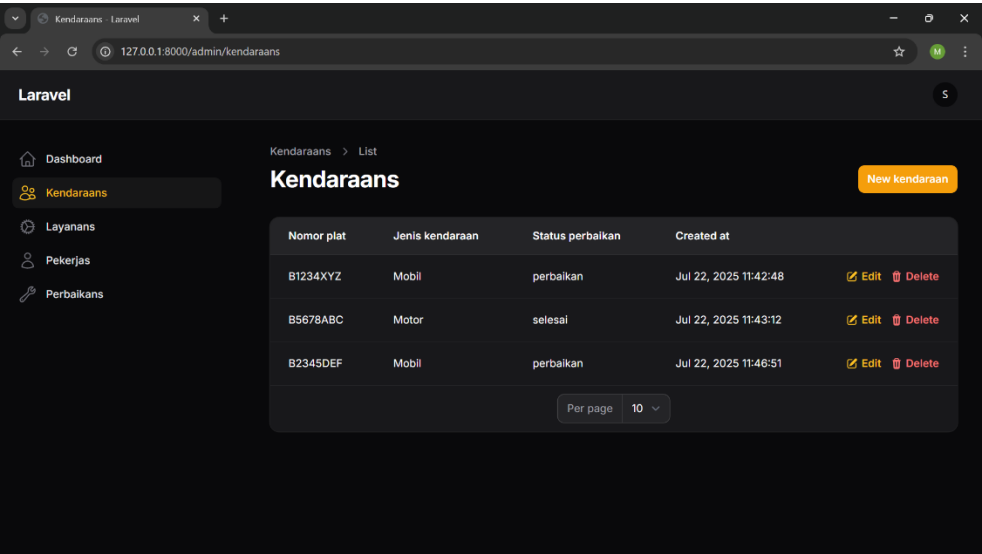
Kendaraans - Laravel

127.0.0.1:8000/admin/kendaraans

M

Laravel

S

Dashboard
Kendaraans
Layanans
Pekerjas
Perbaikans

Kendaraans > List

Kendaraans

New kendaraan

| Nomor plat | Jenis kendaraan | Status perbaikan | Created at | |
|---|---|---|---|---|
| B1234XYZ | Mobil | perbaikan | Jul 22, 2025 11:42:48 | Edit Delete |
| B5678ABC | Motor | selesai | Jul 22, 2025 11:43:12 | Edit Delete |
| B2345DEF | Mobil | perbaikan | Jul 22, 2025 11:46:51 | Edit Delete |

Per page 10